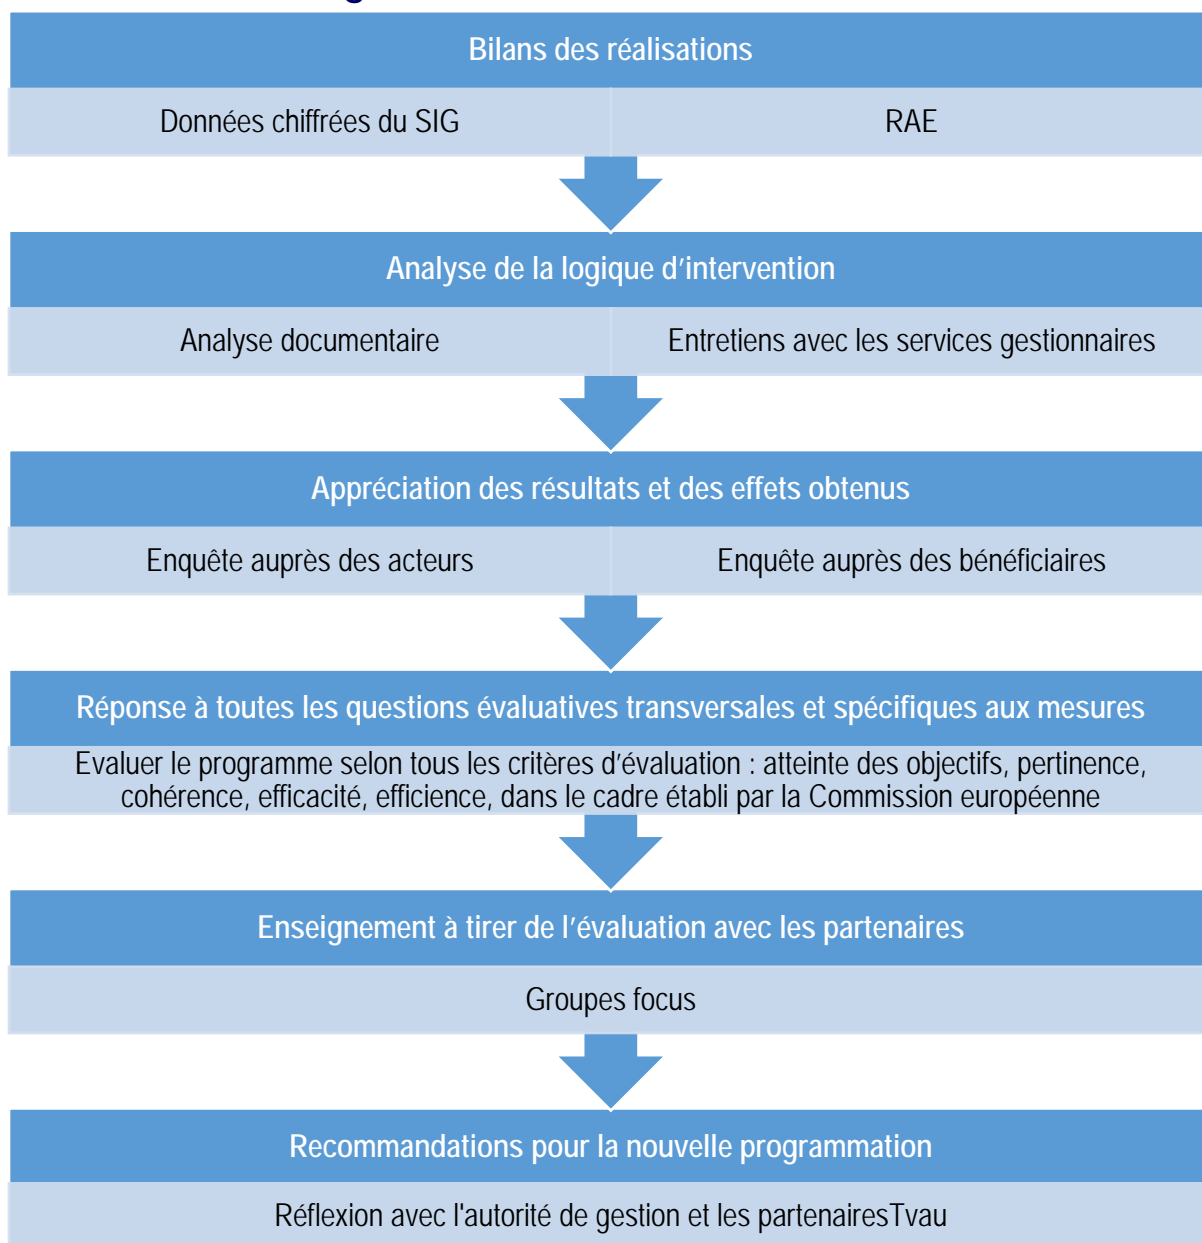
Bilans des réalisations

Données chiffrées du SIG

RAE

Analyse de la logique d'intervention

Analyse documentaire

Entretiens avec les services gestionnaires

Appréciation des résultats et des effets obtenus

Enquête auprès des acteurs

Enquête auprès des bénéficiaires

Réponse à toutes les questions évaluatives transversales et spécifiques aux mesures

Evaluer le programme selon tous les critères d'évaluation : atteinte des objectifs, pertinence, cohérence, efficacité, efficience, dans le cadre établi par la Commission européenne

Enseignement à tirer de l'évaluation avec les partenaires

Groupes focus

Recommandations pour la nouvelle programmation

Réflexion avec l'autorité de gestion et les partenairesTvau